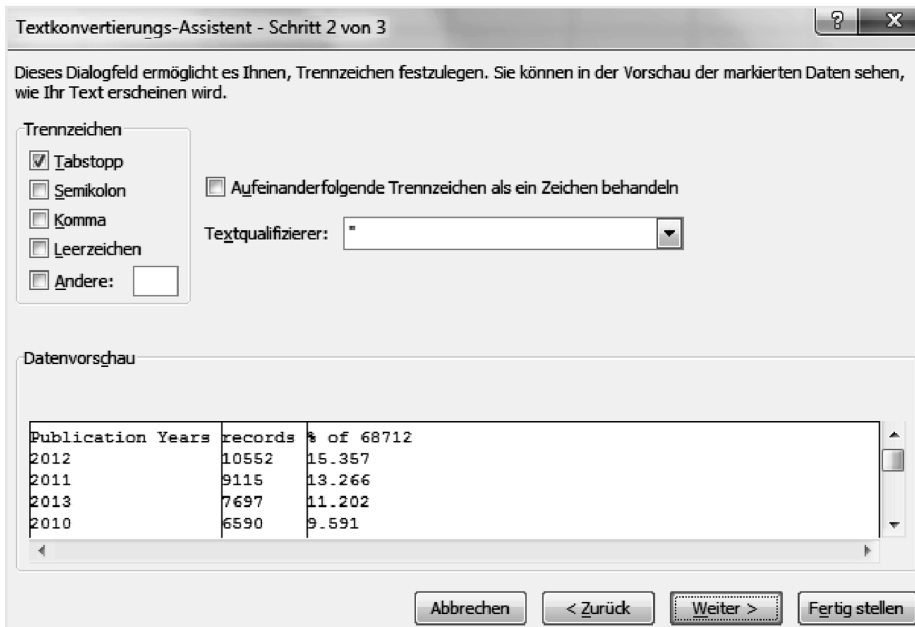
Textkonvertierungs-Assistent - Schritt 2 von 3

?

X

Dieses Dialogfeld ermöglicht es Ihnen, Trennzeichen festzulegen. Sie können in der Vorschau der markierten Daten sehen, wie Ihr Text erscheinen wird.

Trennzeichen

Tabstopp

Semikolon

Komma

Leerzeichen

Andere:

Aufeinanderfolgende Trennzeichen als ein Zeichen behandeln

Textqualifizierer: "

Datenvorschau

| Publication Years | records | % of 68712 |
|---|---|---|
| 2012 | 10552 | 15.357 |
| 2011 | 9115 | 13.266 |
| 2013 | 7697 | 11.202 |
| 2010 | 6590 | 9.591 |

Abbrechen

< Zurück

Weiter >

Fertig stellen